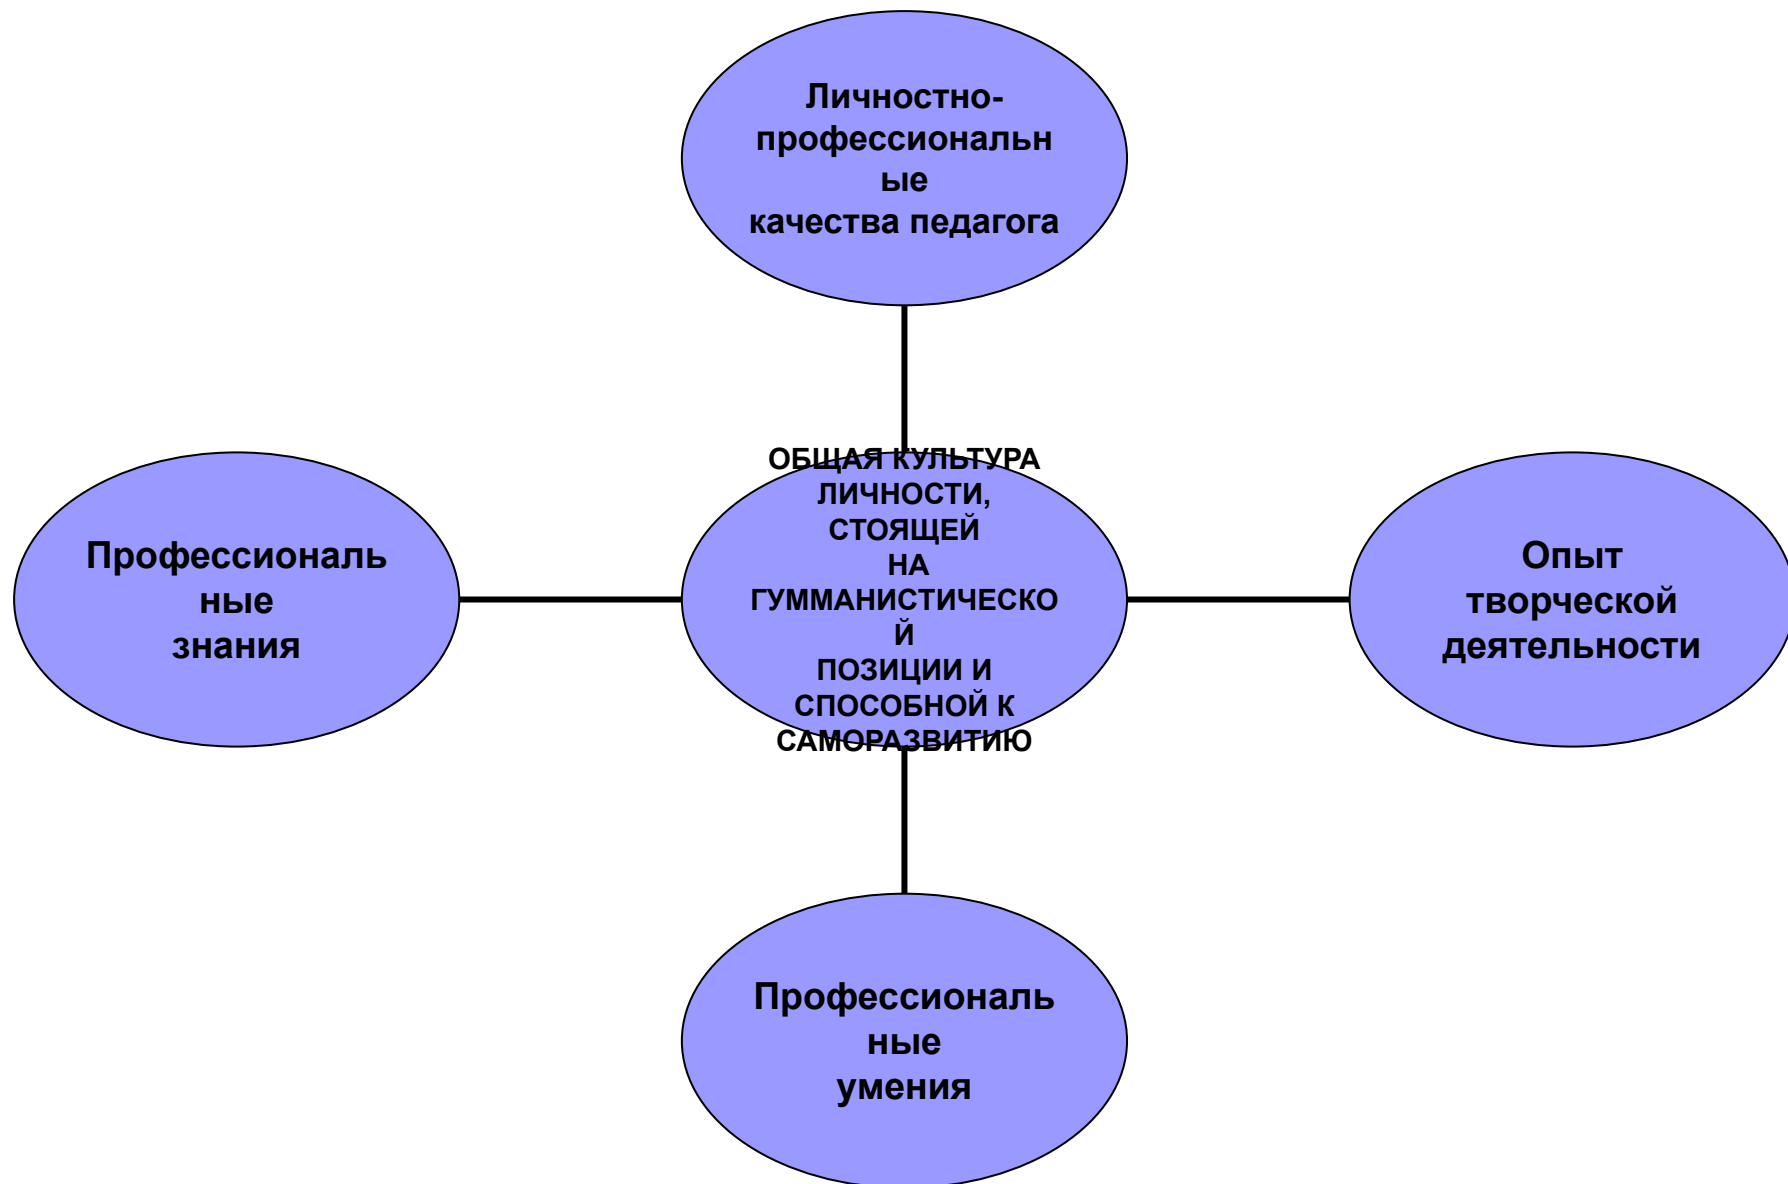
Личностно-профессиональные
качества педагога

Профессиональные
знания

ОБЩАЯ КУЛЬТУРА ЛИЧНОСТИ, СТОЯЩЕЙ НА ГУММАНИСТИЧЕСКОЙ ПОЗИЦИИ И СПОСОБНОЙ К САМОРАЗВИТИЮ

Опыт
творческой
деятельности

Профессиональные
умения